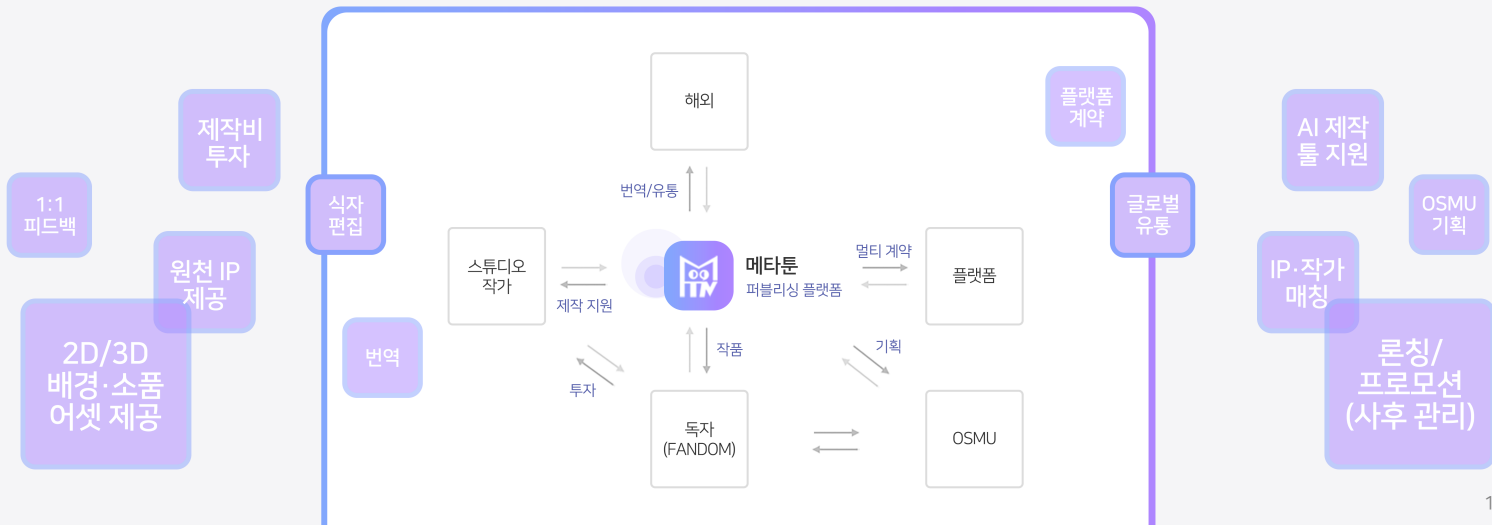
제작비
투자

1:1
피드백

원천 IP
제공

2D/3D
배경·소품
어셋 제공

식자
편집

번역

해외

번역/유통

스튜디오
작가

제작 지원

메타툰
퍼블리싱 플랫폼

멀티 계약

플랫폼

작품

투자

기획

독자
(FANDOM)

OSMU

플랫폼
계약

글로벌
유통

AI 제작
툴 지원

OSMU
기획

IP·작가
매칭

론칭/
프로모션
(사후 관리)

1